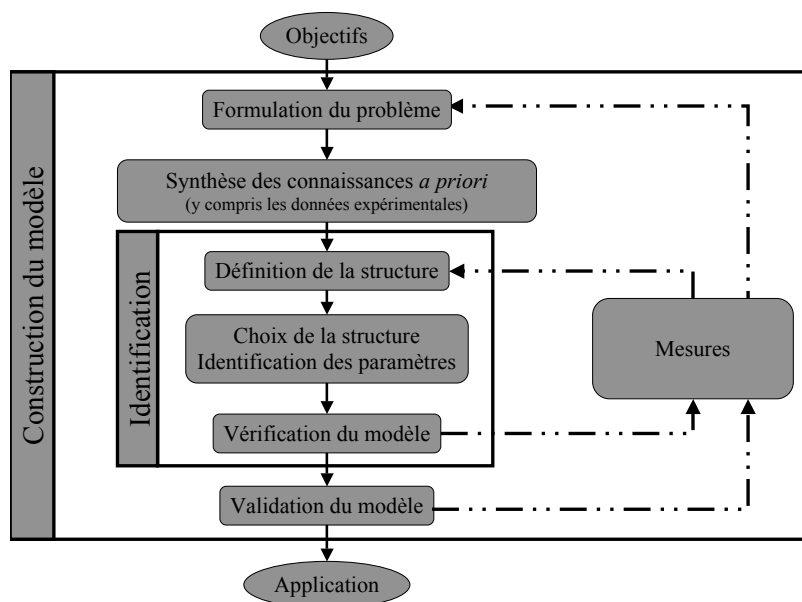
Objectifs

Construction du modèle

Formulation du problème

Synthèse des connaissances *a priori*
(y compris les données expérimentales)

Identification

Définition de la structure

Choix de la structure
Identification des paramètres

Vérification du modèle

Mesures

Validation du modèle

Application